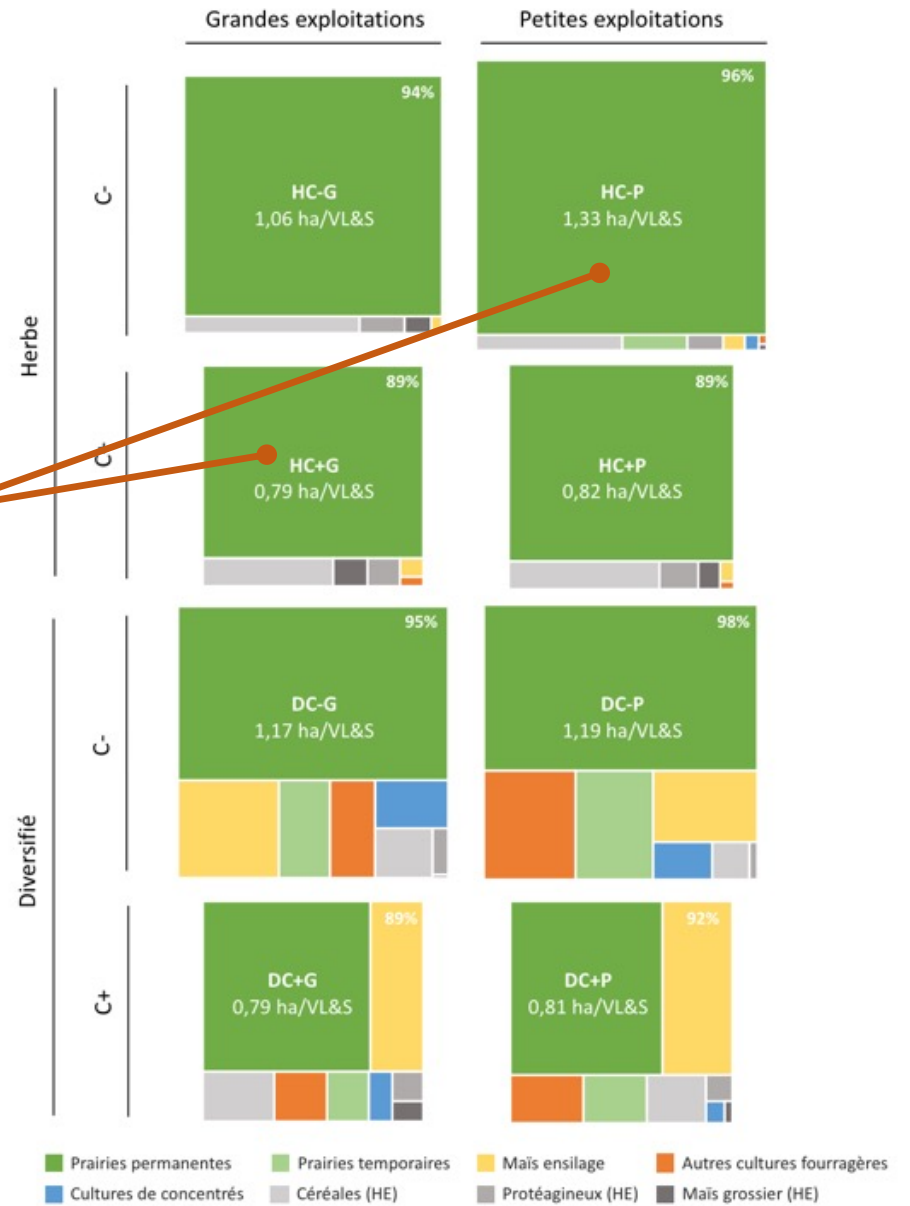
Grandes exploitations

Petites exploitations

Herbe

C-

94%

HC-G
1,06 ha/VL&S

96%

HC-P
1,33 ha/VL&S

C-

89%

HC+G
0,79 ha/VL&S

89%

HC+P
0,82 ha/VL&S

Diversifié

C-

95%

DC-G
1,17 ha/VL&S

98%

DC-P
1,19 ha/VL&S

C+

89%

DC+G
0,79 ha/VL&S

92%

DC+P
0,81 ha/VL&S

Prairies permanentes
Prairies temporaires
Maïs ensilage
Autres cultures fourragères
Cultures de concentrés
Céréales (HE)
Protéagineux (HE)
Maïs grossier (HE)